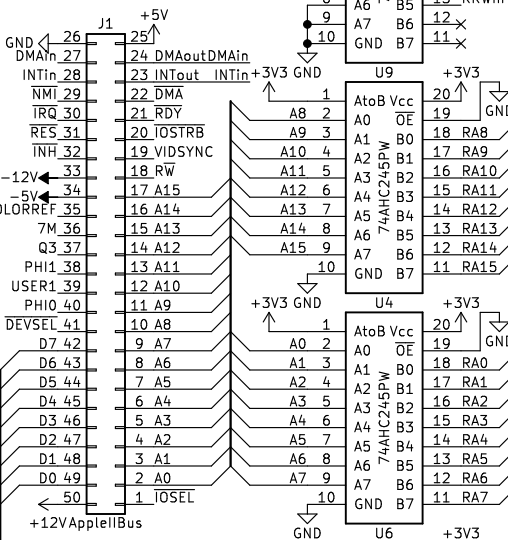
A6 B5 13 RRWn
9 A7 B6 12
10 GND B7 11
J1 +5V
GND 26 25
DMAIn 27 24 DMAoutDMAin
INTin 28 23 INTout INTin
NMI 29 22 DMA
IRQ 30 21 RDY
RES 31 20 IOSTRB
INH 32 19 VIDSYNC
-12V 33 18 RW
-5V 34 17 A15
OLORREF 35 16 A14
7M 36 15 A13
Q3 37 14 A12
PHI1 38 13 A11
USER1 39 12 A10
PHI0 40 11 A9
DEVSEL 41 10 A8
D7 42 9 A7
D6 43 8 A6
D5 44 7 A5
D4 45 6 A4
D3 46 5 A3
D2 47 4 A2
D1 48 3 A1
D0 49 2 A0
50 1 IOSEL
+12VAppleIIBus

+3V3 GND U9 +3V3
1 AtoB Vcc 20
A8 2 A0 OE 19
A9 3 A1 B0 18 RA8
A10 4 A2 B1 17 RA9
A11 5 A3 B2 16 RA10
A12 6 A4 B3 15 RA11
A13 7 A5 B4 14 RA12
A14 8 A6 B5 13 RA13
A15 9 A7 B6 12 RA14
10 GND B7 11 RA15
74AHC245PW
+3V3 GND U4 +3V3
1 AtoB Vcc 20
A0 2 A0 OE 19
A1 3 A1 B0 18 RA0
A2 4 A2 B1 17 RA1
A3 5 A3 B2 16 RA2
A4 6 A4 B3 15 RA3
A5 7 A5 B4 14 RA4
A6 8 A6 B5 13 RA5
A7 9 A7 B6 12 RA6
10 GND B7 11 RA7
74AHC245PW
GND U6 +3V3
GND